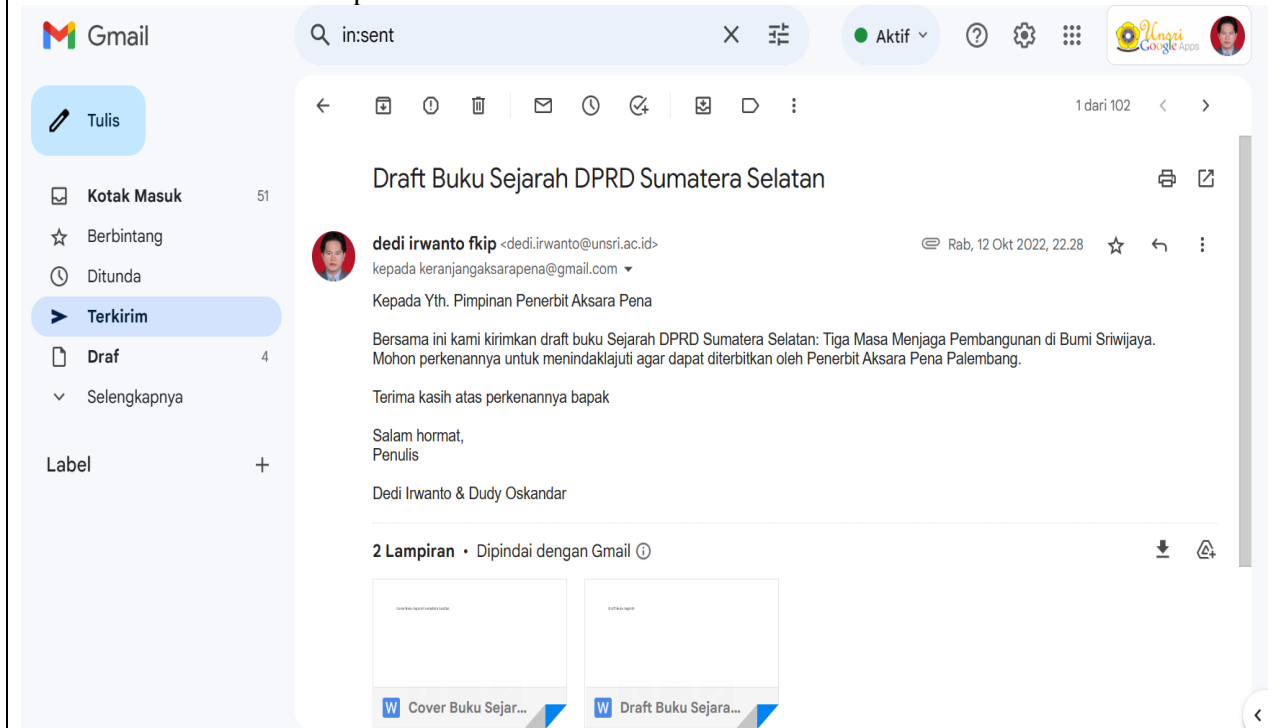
Gmail

in:sent

Aktif

Unsri Google Apps

Tulis

Kotak Masuk 51
Berbintang
Ditunda
Terkirim
Draf 4
Selengkapnya

Label +

1 dari 102

Draft Buku Sejarah DPRD Sumatera Selatan

dedi irwanto fkip <dedi.irwanto@unsri.ac.id>
kepada keranjangaksarapena@gmail.com

Rab, 12 Okt 2022, 22.28

Kepada Yth. Pimpinan Penerbit Aksara Pena

Bersama ini kami kirimkan draft buku Sejarah DPRD Sumatera Selatan: Tiga Masa Menjaga Pembangunan di Bumi Sriwijaya. Mohon perkenannya untuk menindaklajuti agar dapat diterbitkan oleh Penerbit Aksara Pena Palembang.

Terima kasih atas perkenannya bapak

Salam hormat,
Penulis

Dedi Irwanto & Dudy Oskandar

2 Lampiran • Dipindai dengan Gmail

Cover Buku Sejar...

Draft Buku Sejara...